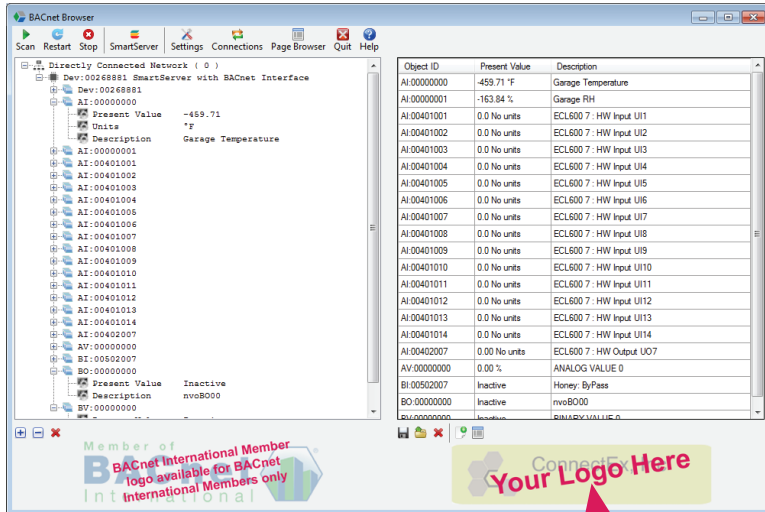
BACnet Browser

Scan Restart Stop SmartServer Settings Connections Page Browser Quit Help

Directly Connected Network ( 0 )
Dev:00268881 SmartServer with BACnet Interface
Dev:00268881
AI:00000000
Present Value -459.71
Units °F
Description Garage Temperature
AI:00000001
AI:00401001
AI:00401002
AI:00401003
AI:00401004
AI:00401005
AI:00401006
AI:00401007
AI:00401008
AI:00401009
AI:00401010
AI:00401011
AI:00401012
AI:00401013
AI:00401014
AI:00402007
AV:00000000
BI:00502007
BO:00000000
Present Value Inactive
Description nvoBO00
BV:00000000

| Object ID | Present Value | Description |
|---|---|---|
| AI:00000000 | -459.71 °F | Garage Temperature |
| AI:00000001 | -163.84 % | Garage RH |
| AI:00401001 | 0.0 No units | ECL600 7 : HW Input UI1 |
| AI:00401002 | 0.0 No units | ECL600 7 : HW Input UI2 |
| AI:00401003 | 0.0 No units | ECL600 7 : HW Input UI3 |
| AI:00401004 | 0.0 No units | ECL600 7 : HW Input UI4 |
| AI:00401005 | 0.0 No units | ECL600 7 : HW Input UI5 |
| AI:00401006 | 0.0 No units | ECL600 7 : HW Input UI6 |
| AI:00401007 | 0.0 No units | ECL600 7 : HW Input UI7 |
| AI:00401008 | 0.0 No units | ECL600 7 : HW Input UI8 |
| AI:00401009 | 0.0 No units | ECL600 7 : HW Input UI9 |
| AI:00401010 | 0.0 No units | ECL600 7 : HW Input UI10 |
| AI:00401011 | 0.0 No units | ECL600 7 : HW Input UI11 |
| AI:00401012 | 0.0 No units | ECL600 7 : HW Input UI12 |
| AI:00401013 | 0.0 No units | ECL600 7 : HW Input UI13 |
| AI:00401014 | 0.0 No units | ECL600 7 : HW Input UI14 |
| AI:00402007 | 0.00 No units | ECL600 7 : HW Output UO7 |
| AV:00000000 | 0.00 % | ANALOG VALUE 0 |
| BI:00502007 | Inactive | Honey: ByPass |
| BO:00000000 | Inactive | nvoBO00 |
| BV:00000000 | Inactive | BINARY VALUE 0 |

Member of BACnet International
BACnet International Member logo available for BACnet International Members only

ConnectEx
Your Logo Here